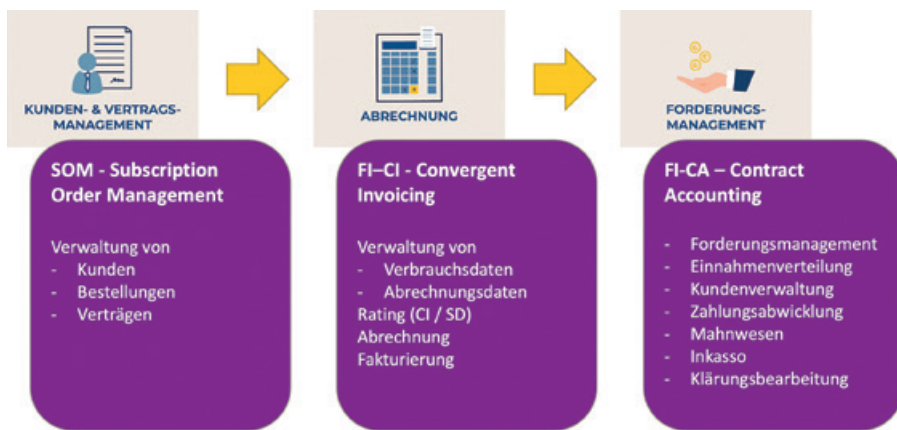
KUNDEN- & VERTRAGS-MANAGEMENT

SOM - Subscription Order Management

Verwaltung von
- Kunden
- Bestellungen
- Verträgen

ABRECHNUNG

FI–CI - Convergent Invoicing

Verwaltung von
- Verbrauchsdaten
- Abrechnungsdaten
Rating (CI / SD)
Abrechnung
Fakturierung

FORDERUNGS-MANAGEMENT

FI-CA – Contract Accounting

- Forderungsmanagement
- Einnahmenverteilung
- Kundenverwaltung
- Zahlungsabwicklung
- Mahnwesen
- Inkasso
- Klärungsbearbeitung